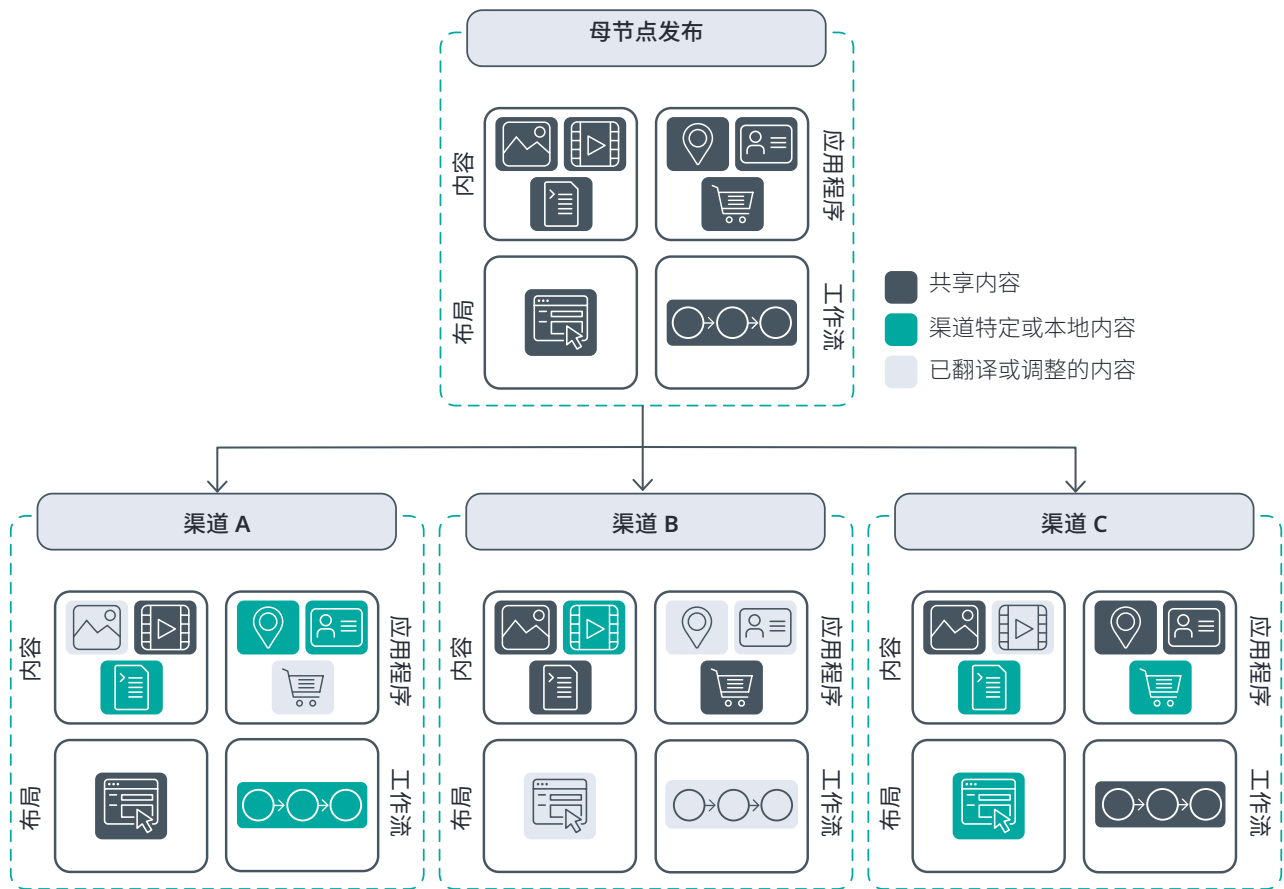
母节点发布

内容

应用程序

布局

工作流

共享内容

渠道特定或本地内容

已翻译或调整的内容

渠道 A

内容

应用程序

布局

工作流

渠道 B

内容

应用程序

布局

工作流

渠道 C

内容

应用程序

布局

工作流